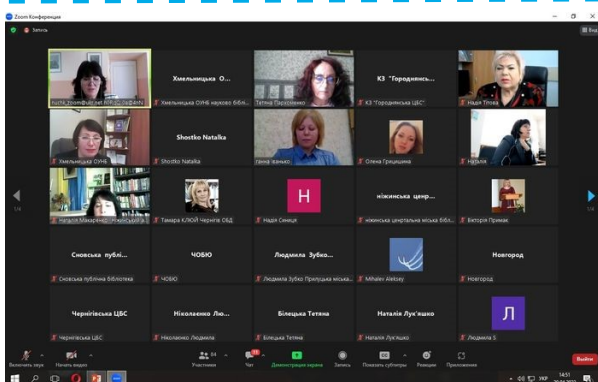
Zoom Конференція

Запись

Вид

tuzla_zoom@ukr.net ННЦ ... ЗАФАН

Хмельницька О...

Хмельницька ОУНБ наукова бібл...

Тетяна Пархоменко

КЗ "Городнянсь...

КЗ "Городнянська ЦБС"

Надія Тітова

Хмельницька ОУНБ

Shostko Natalka

Shostko Natalka

ганна іванько

Олена Грицишина

Наталя

1/4

Наталія Макаренко Ніжинська ...

Тамара КЛЮЙ Чернігів ОБД

H

Надія Сеницк

ніжинська центр...

ніжинська центральна міська бібліо...

Вікторія Примак

1/4

Сновська публі...

Сновська публічна бібліотека

ЧОБЮ

ЧОБЮ

Людмила Зубко...

Людмила Зубко Прилуцька міська...

Mihalev Aleksey

Новгород

Новгород

Чернігівська ЦБС

Чернігівська ЦБС

Ніколаєнко Лю...

Ніколаєнко Людмила

Білецька Тетяна

Білецька Тетяна

Наталія Лук'яшко

Наталія Лук'яшко

Л

Людмила З

Включить звук

Начать видео

84 Участники

Чат

Демонстрация экрана

Запись

Показать субтитры

Реакции

Приложения

Выйти

14:51

УКР